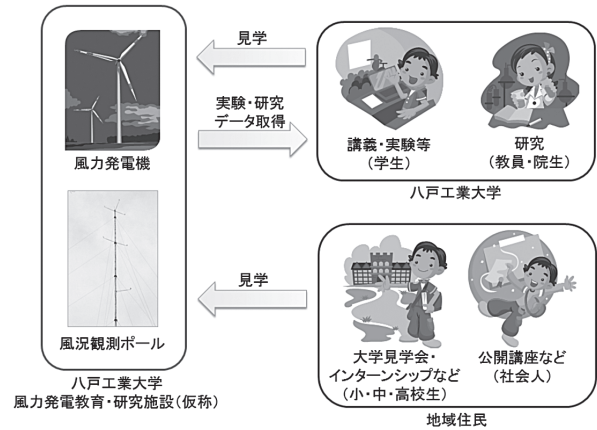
見学

実験・研究
データ取得

風力発電機

講義・実験等
(学生)

研究
(教員・院生)

八戸工業大学

見学

風況観測ポール

大学見学会・
インターンシップなど
(小・中・高校生)

公開講座など
(社会人)

八戸工業大学
風力発電教育・研究施設(仮称)

地域住民